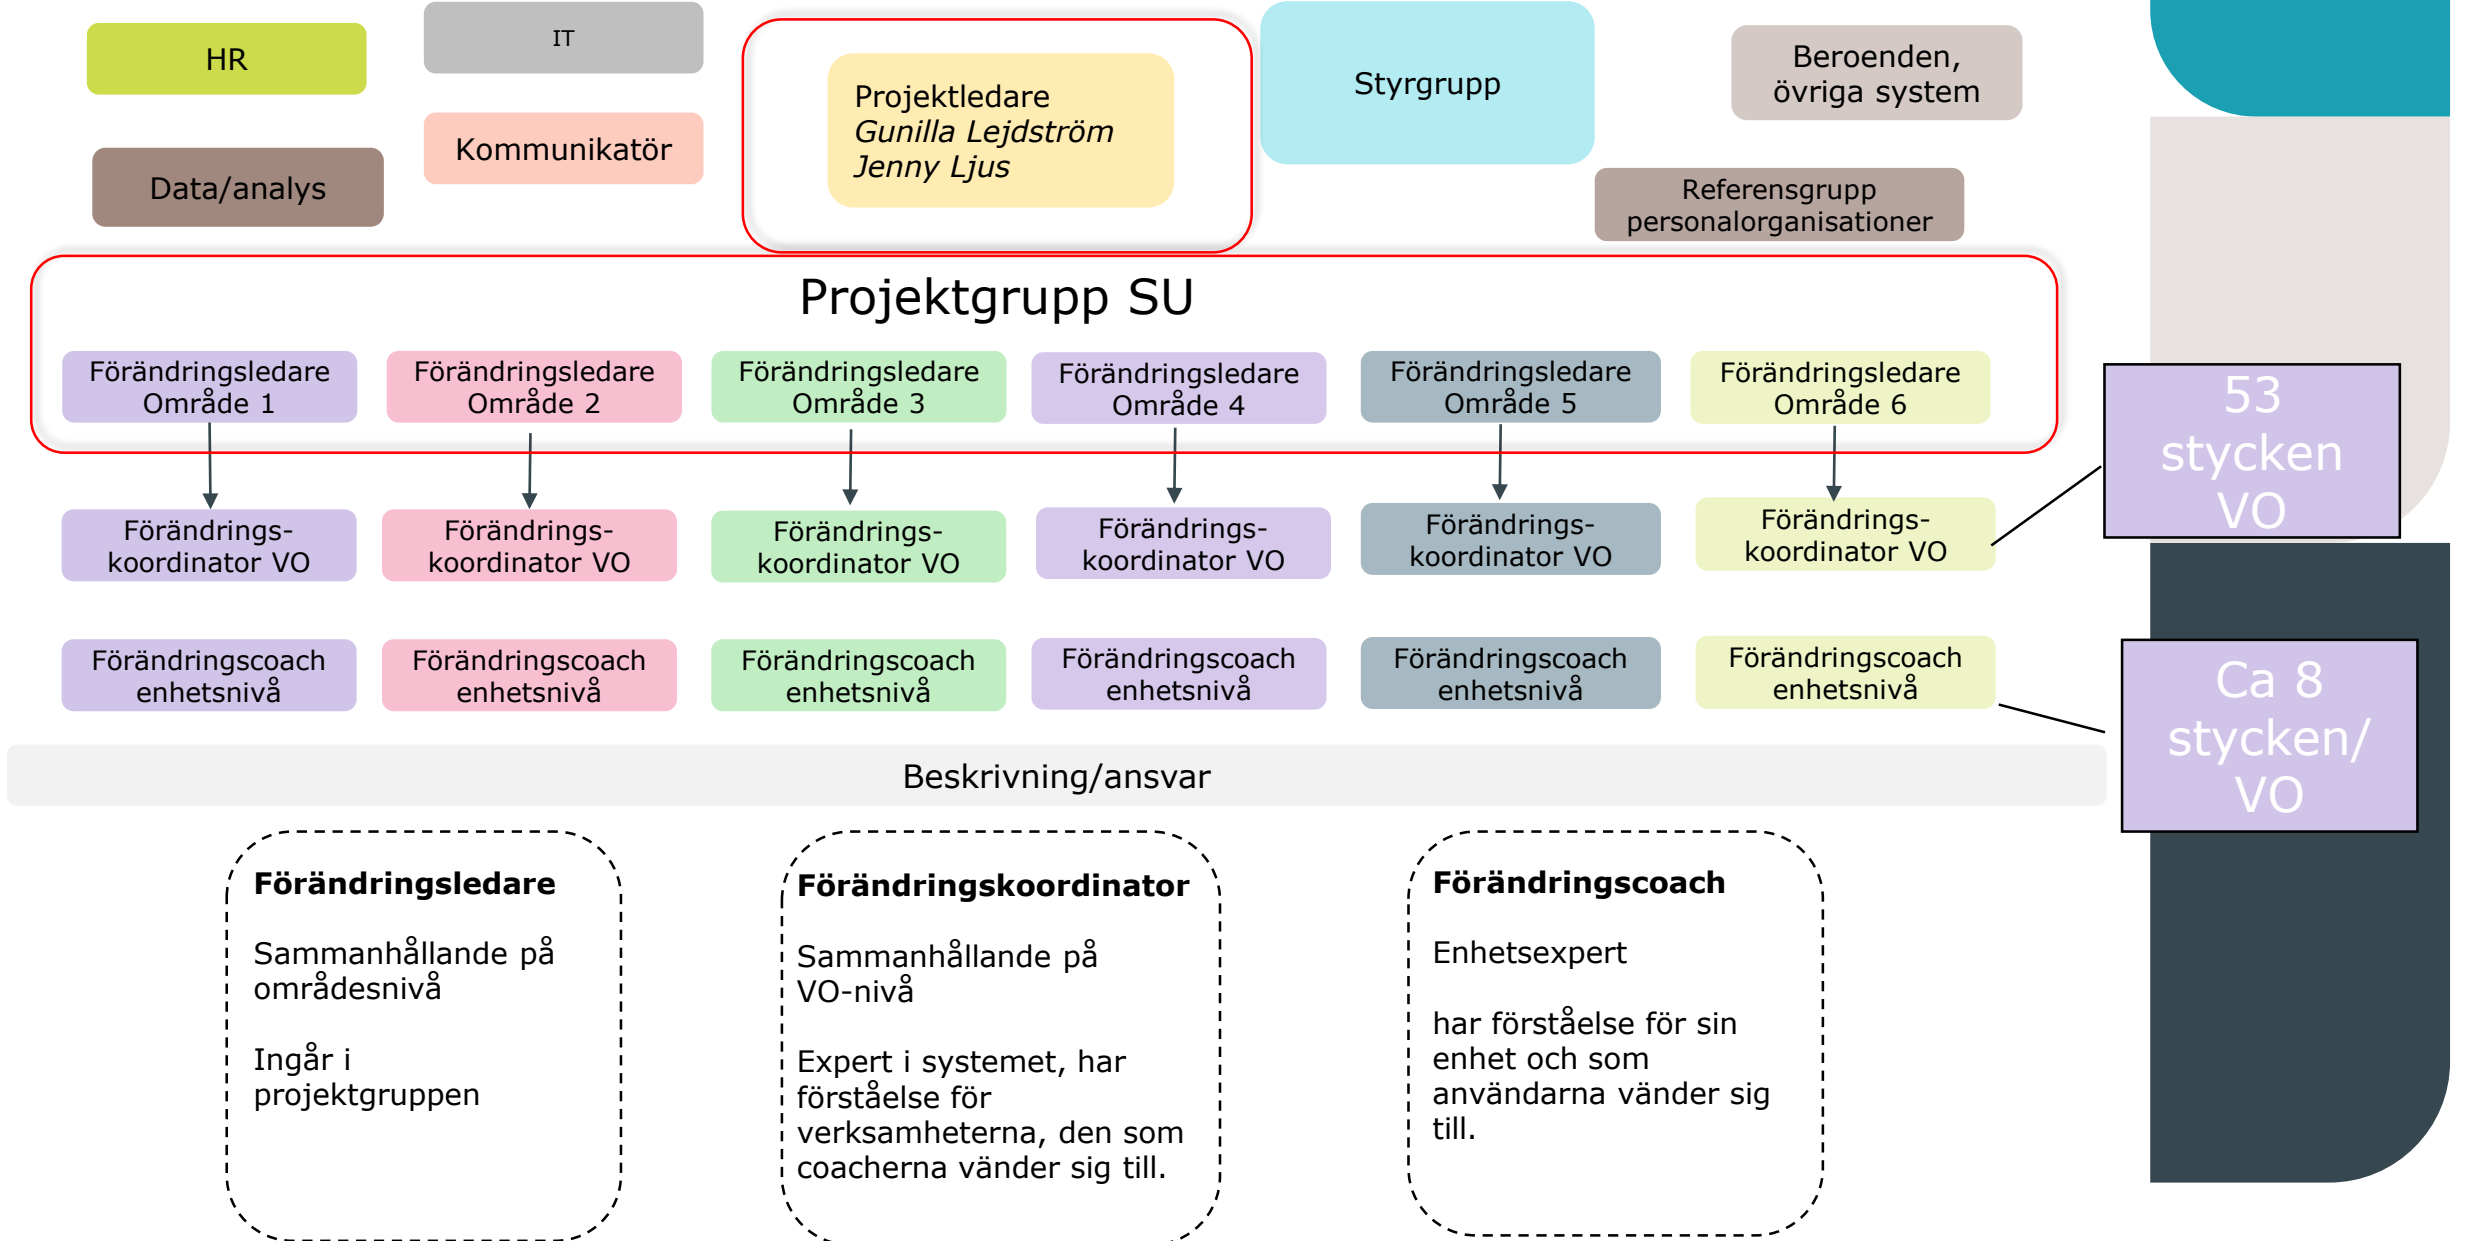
HR

IT

Kommunikatör

Data/analys

Projektledare
*Gunilla Lejdström*
*Jenny Ljus*

Styrgrupp

Beroenden, övriga system

Referensgrupp personalorganisationer

Projektgrupp SU

Förändringsledare Område 1

Förändringsledare Område 2

Förändringsledare Område 3

Förändringsledare Område 4

Förändringsledare Område 5

Förändringsledare Område 6

53 stycken VO

Förändringskoordinator VO

Förändringskoordinator VO

Förändringskoordinator VO

Förändringskoordinator VO

Förändringskoordinator VO

Förändringskoordinator VO

Förändringscoach enhetsnivå

Förändringscoach enhetsnivå

Förändringscoach enhetsnivå

Förändringscoach enhetsnivå

Förändringscoach enhetsnivå

Förändringscoach enhetsnivå

Ca 8 stycken/ VO

Beskrivning/ansvar

**Förändringsledare**

Sammanhållande på områdesnivå

Ingår i projektgruppen

**Förändringskoordinator**

Sammanhållande på VO-nivå

Expert i systemet, har förståelse för verksamheterna, den som coacherna vänder sig till.

**Förändringscoach**

Enhetsexpert

har förståelse för sin enhet och som användarna vänder sig till.